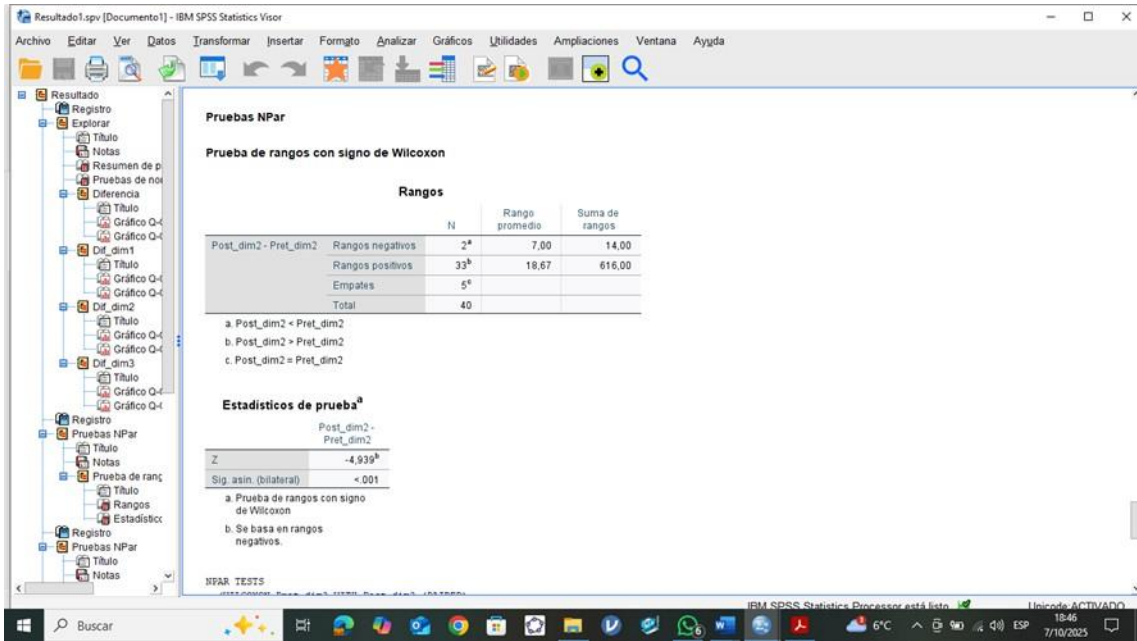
Resultado1.spv [Documento1] - IBM SPSS Statistics Visor

Archivo Editar Ver Datos Transformar Insertar Formato Analizar Gráficos Utilidades Ampliaciones Ventana Ayuda

Resultado
Registro
Explorar
Título
Notas
Resumen de p
Pruebas de no
Diferencia
Título
Gráfico Q-
Gráfico Q-
Dif_dim1
Título
Gráfico Q-
Gráfico Q-
Dif_dim2
Título
Gráfico Q-
Gráfico Q-
Dif_dim3
Título
Gráfico Q-
Gráfico Q-
Registro
Pruebas NPar
Título
Notas
Prueba de rang
Título
Rangos
Estadístico
Registro
Pruebas NPar
Título
Notas

Pruebas NPar

Prueba de rangos con signo de Wilcoxon

Rangos

| | | N | Rango promedio | Suma de rangos |
|---|---|---|---|---|
| Post_dim2 - Pret_dim2 | Rangos negativos | $2^a$ | 7,00 | 14,00 |
| | Rangos positivos | $33^b$ | 18,67 | 616,00 |
| | Empates | $5^c$ | | |
| | Total | 40 | | |

a. Post_dim2 < Pret_dim2
b. Post_dim2 > Pret_dim2
c. Post_dim2 = Pret_dim2

Estadísticos de prueba$^a$

| | Post_dim2 - Pret_dim2 |
|---|---|
| Z | $-4,939^b$ |
| Sig. asin. (bilateral) | <,001 |

a. Prueba de rangos con signo de Wilcoxon
b. Se basa en rangos negativos.

NPAR TESTS

IBM SPSS Statistics Processor está listo
Unicode:ACTIVADO

Buscar
6°C ESP 18:46 7/10/2025